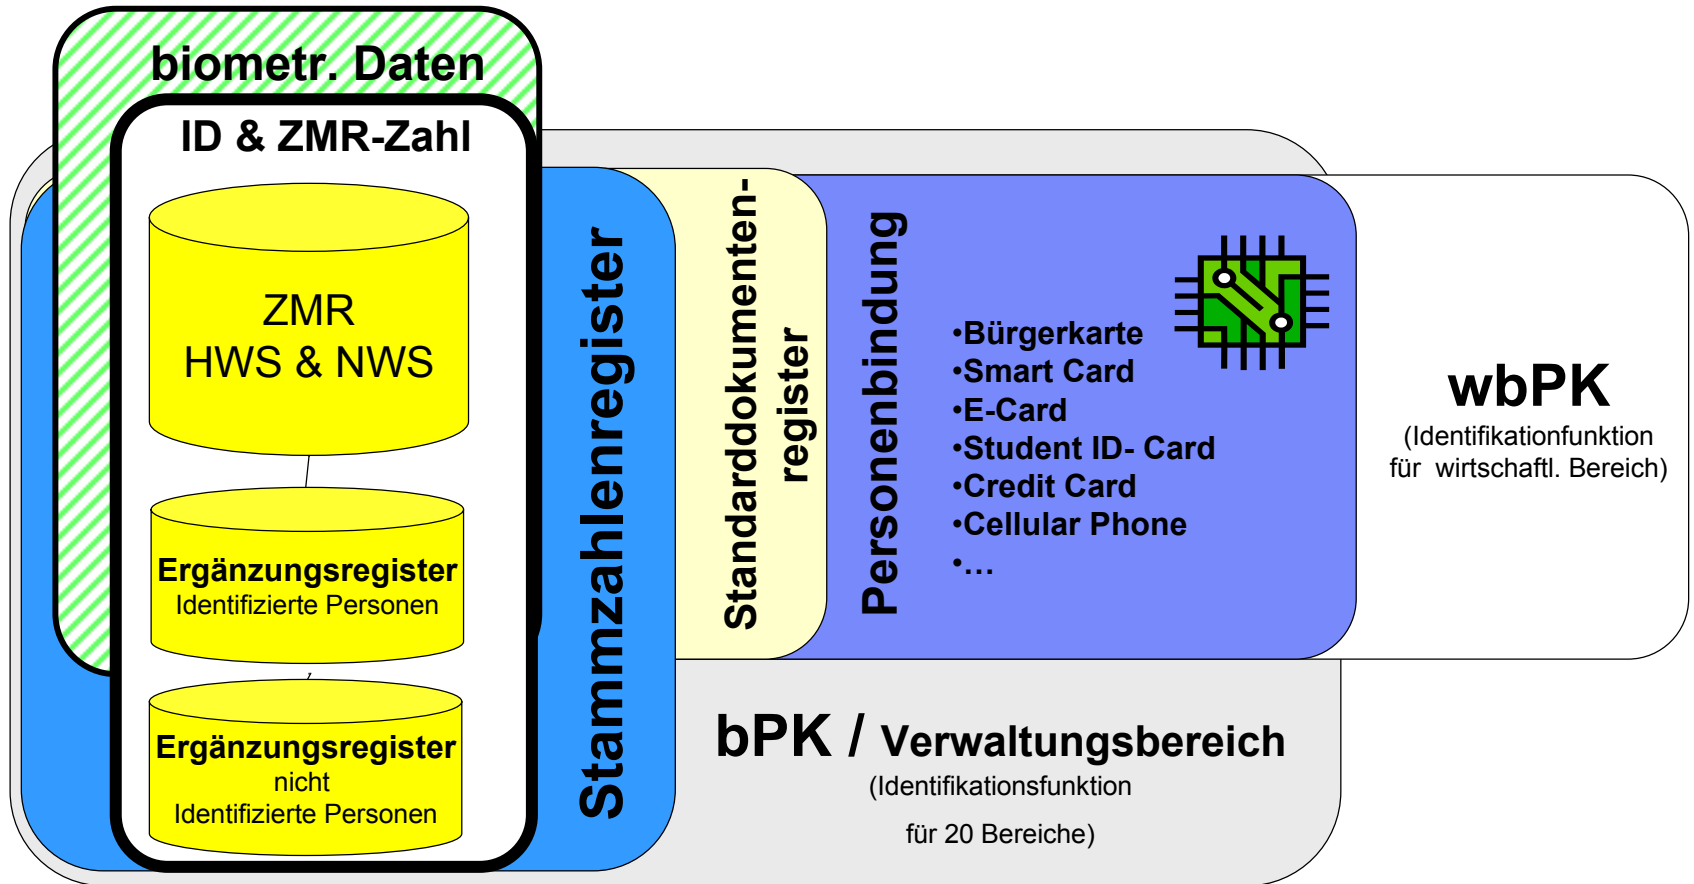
biometr. Daten

ID & ZMR-Zahl

ZMR
HWS & NWS

Ergänzungsregister
Identifizierte Personen

Ergänzungsregister
nicht
Identifizierte Personen

Stammzahlenregister

Standarddokumentenregister

Personenbindung

•Bürgerkarte
•Smart Card
•E-Card
•Student ID- Card
•Credit Card
•Cellular Phone
•…

wbPK
(Identifikationfunktion für wirtschaftl. Bereich)

bPK / Verwaltungsbereich
(Identifikationsfunktion
für 20 Bereiche)